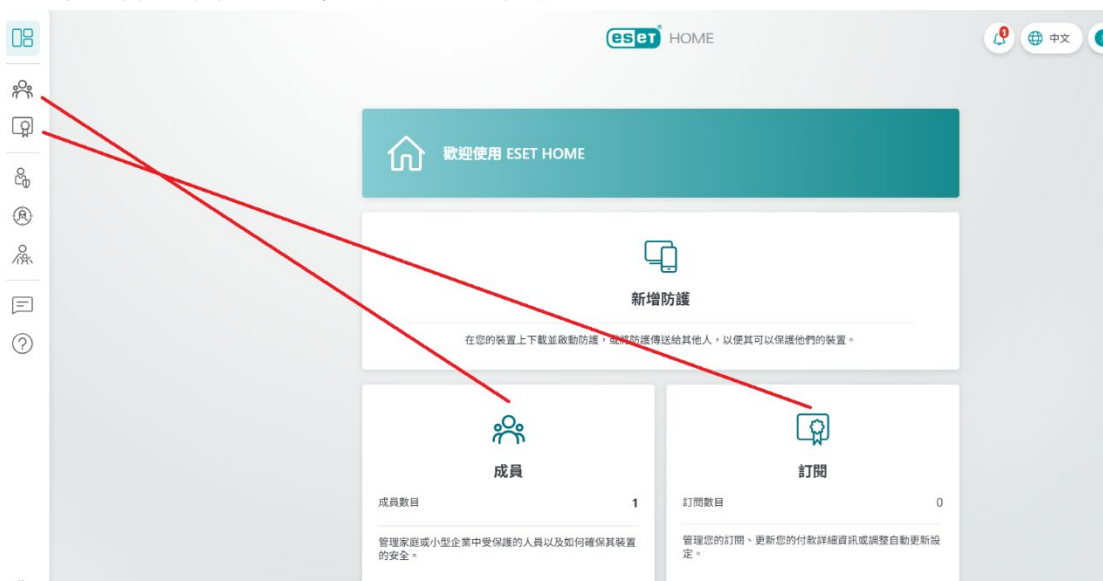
eset HOME

1

中文

歡迎使用 ESET HOME

新增防護

在您的裝置上下載並啟動防護，或將防護傳送給其他人，以便其可以保護他們的裝置。

成員

成員數目 1

管理家庭或小型企業中受保護的人員以及如何確保其裝置的安全。

訂閱

訂閱數目 0

管理您的訂閱、更新您的付款詳細資訊或調整自動更新設定。